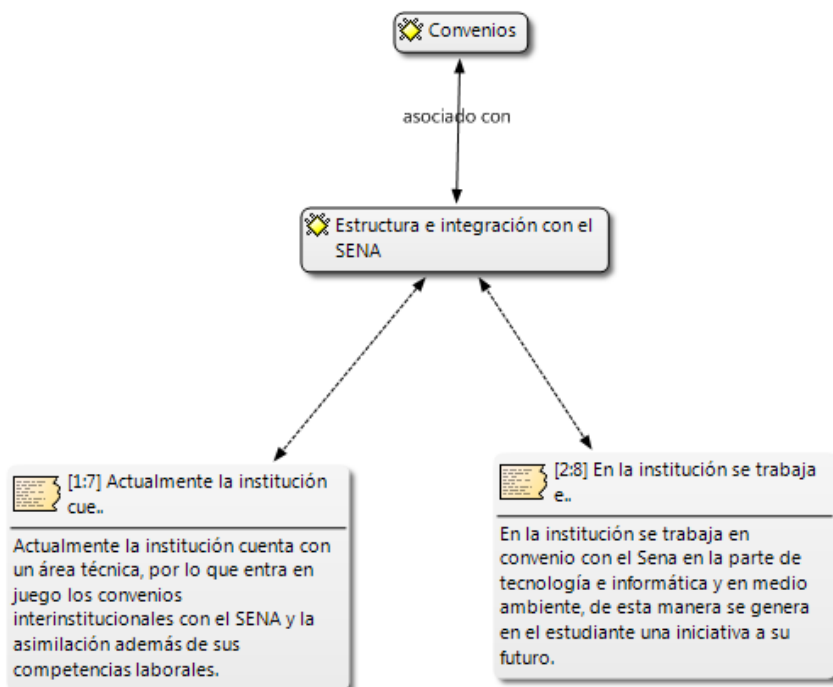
Convenios

asociado con

Estructura e integración con el SENA

[1:7] Actualmente la institución cue..

Actualmente la institución cuenta con un área técnica, por lo que entra en juego los convenios interinstitucionales con el SENA y la asimilación además de sus competencias laborales.

[2:8] En la institución se trabaja e..

En la institución se trabaja en convenio con el Sena en la parte de tecnología e informática y en medio ambiente, de esta manera se genera en el estudiante una iniciativa a su futuro.